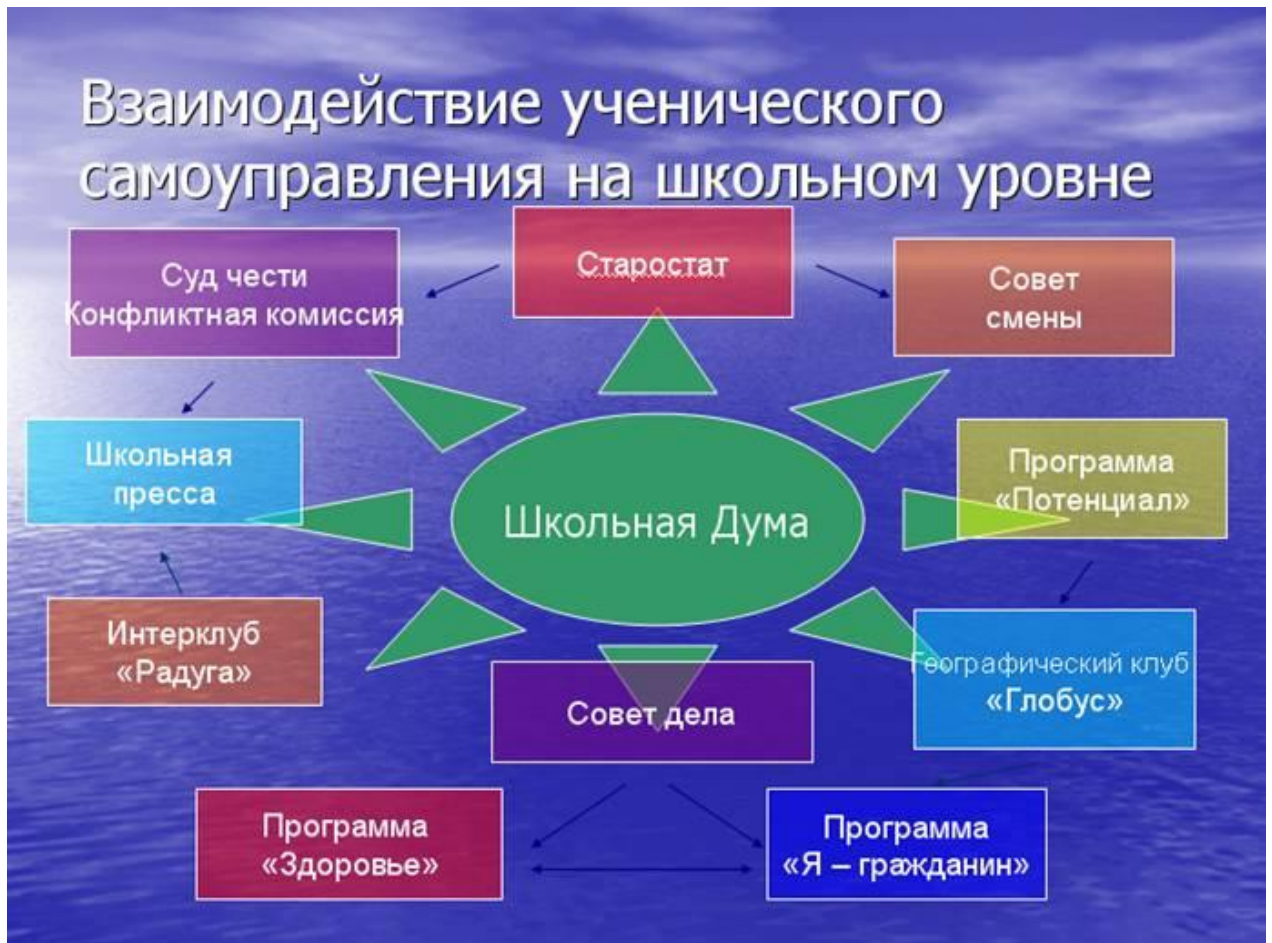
Взаимодействие ученического самоуправления на школьном уровне

Старостат

Суд чести
Конфликтная комиссия

Совет смены

Школьная пресса

Школьная Дума

Программа «Потенциал»

Интерклуб «Радуга»

Географический клуб «Глобус»

Совет дела

Программа «Здоровье»

Программа «Я – гражданин»